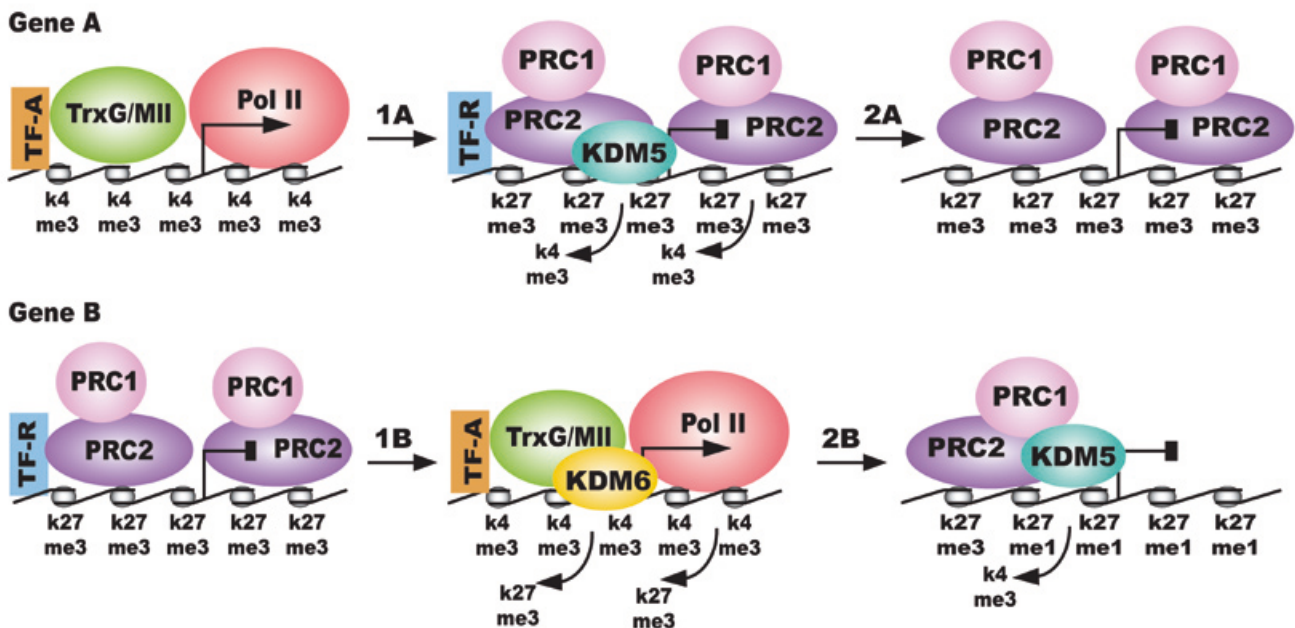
Gene A

TF-A TrxG/Mll Pol II
k4 me3 k4 me3 k4 me3 k4 me3 k4 me3

1A

PRC1 PRC1
TF-R PRC2 KDM5 PRC2
k27 me3 k27 me3 k27 me3 k27 me3 k27 me3
k4 me3 k4 me3

2A

PRC1 PRC1
PRC2 PRC2
k27 me3 k27 me3 k27 me3 k27 me3 k27 me3

Gene B

PRC1 PRC1
TF-R PRC2 PRC2
k27 me3 k27 me3 k27 me3 k27 me3 k27 me3

1B

TF-A TrxG/Mll Pol II
KDM6
k4 me3 k4 me3 k4 me3 k4 me3 k4 me3
k27 me3 k27 me3

2B

PRC1
PRC2 KDM5
k27 me3 k27 me1 k27 me1 k27 me1 k27 me1
k4 me3